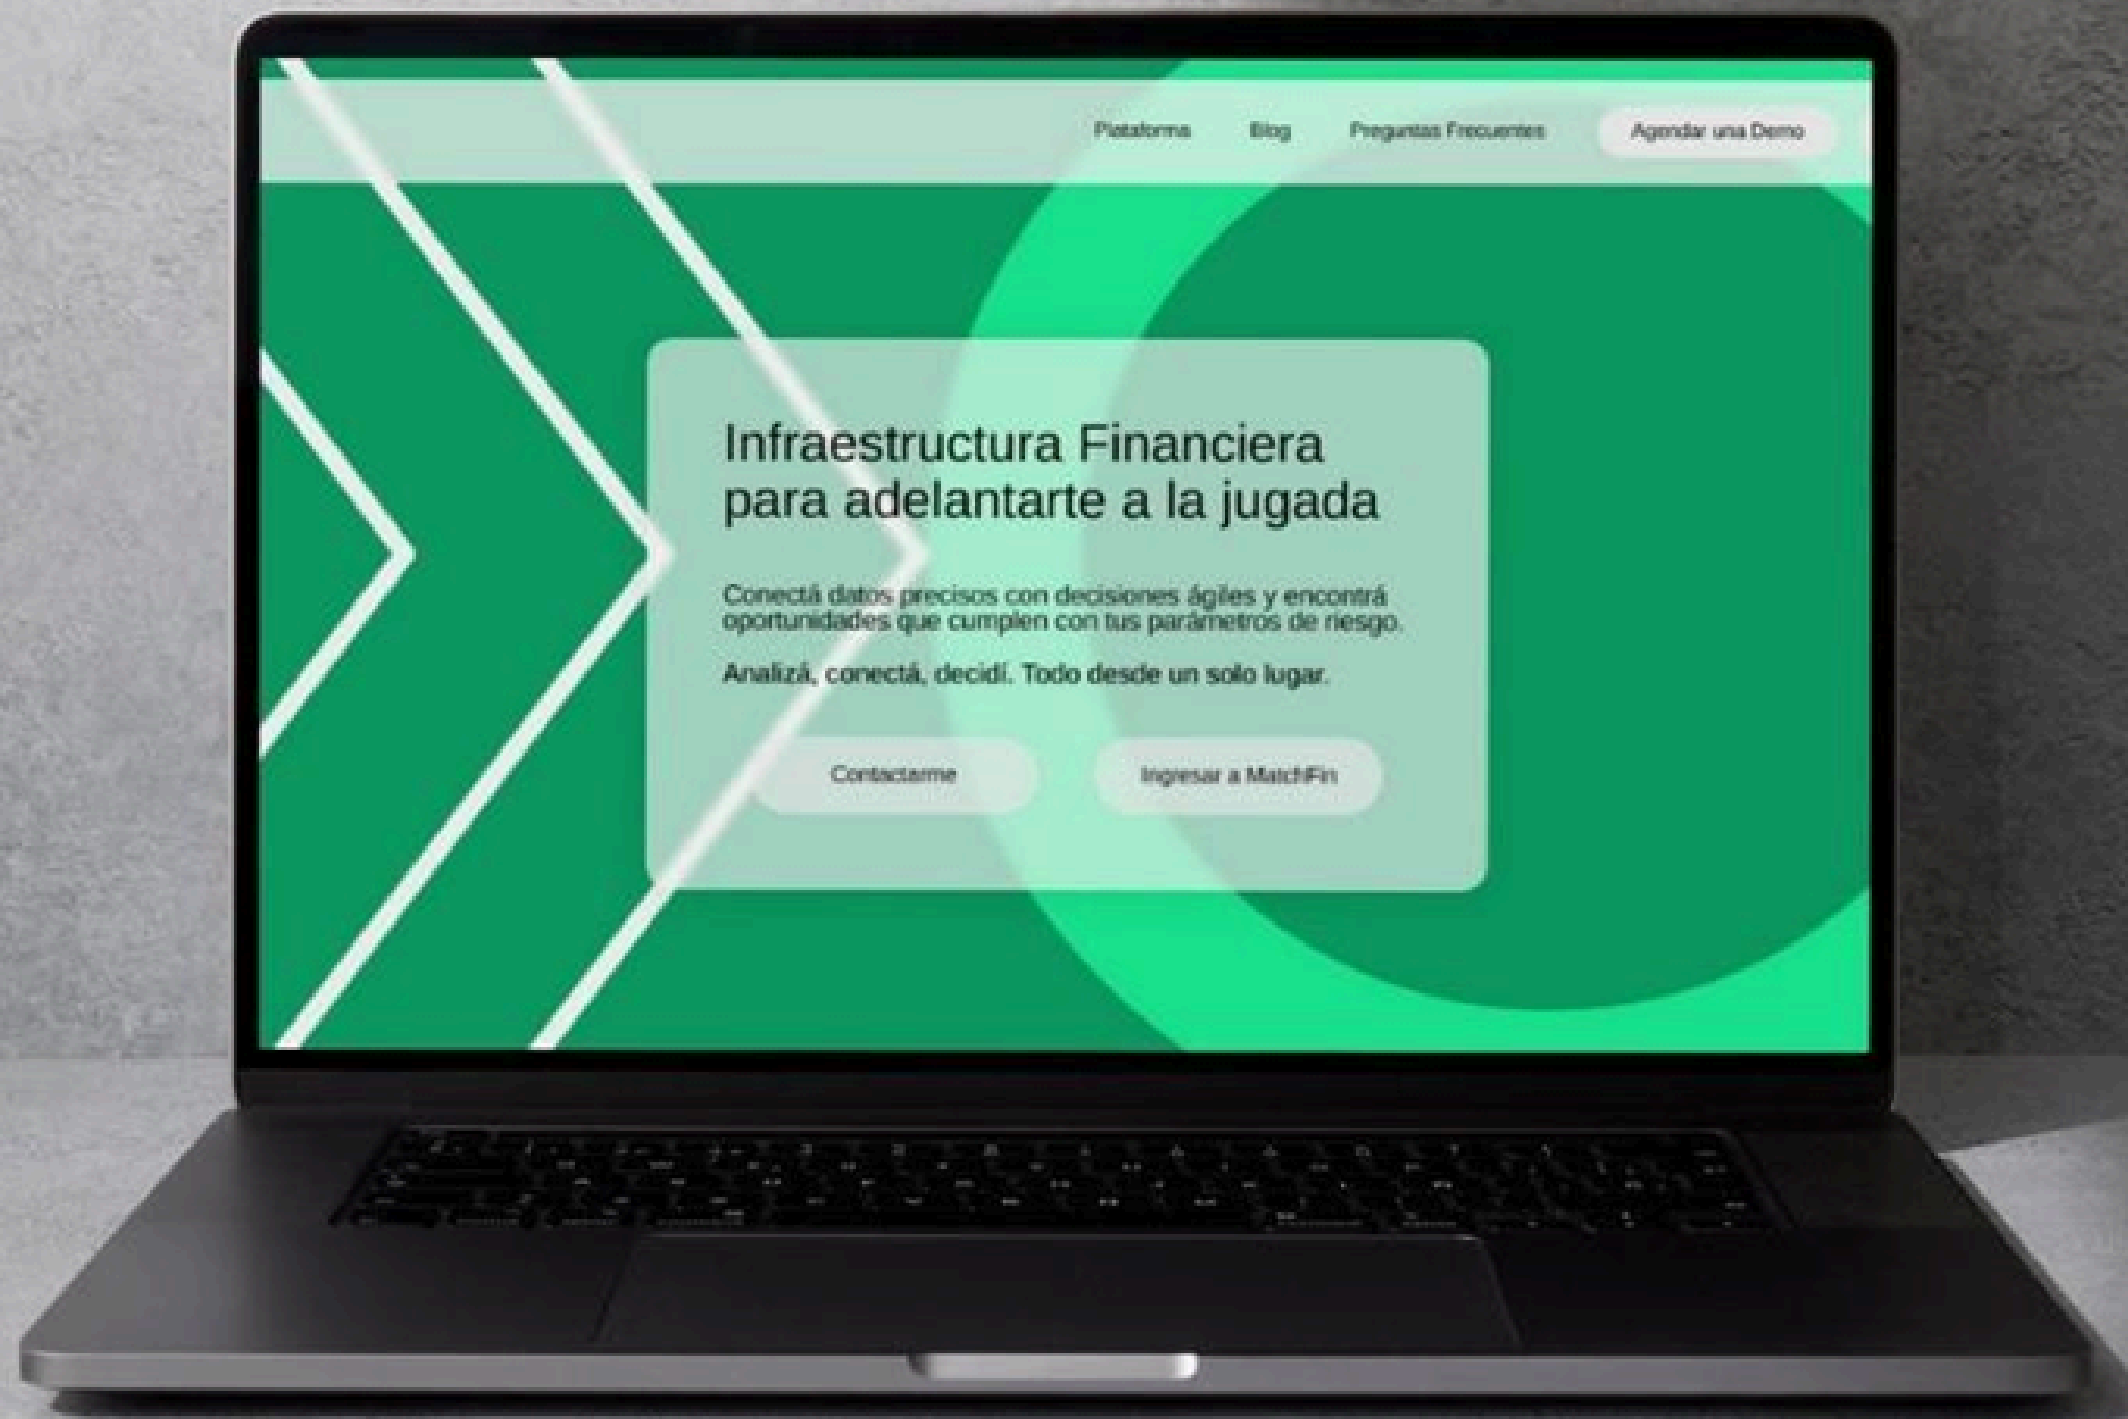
Plataforma Blog Preguntas Frecuentes Agendar una Demo

Infraestructura Financiera para adelantarte a la jugada

Conectá datos precisos con decisiones ágiles y encontrá oportunidades que cumplen con tus parámetros de riesgo.

Analizá, conectá, decidí. Todo desde un solo lugar.

Contactarme Ingresar a MatchFin